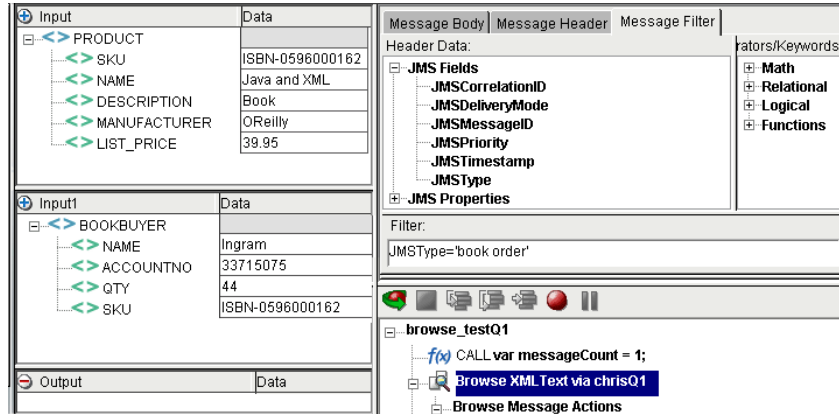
| Input | Data |
|---|---|
| PRODUCT | |
| SKU | ISBN-0596000162 |
| NAME | Java and XML |
| DESCRIPTION | Book |
| MANUFACTURER | OReilly |
| LIST_PRICE | 39.95 |

| Input1 | Data |
|---|---|
| BOOKBUYER | |
| NAME | Ingram |
| ACCOUNTNO | 33715075 |
| QTY | 44 |
| SKU | ISBN-0596000162 |

| Output | Data |
|---|---|

Message Body Message Header Message Filter

Header Data:

JMS Fields
JMSCorrelationID
JMSDeliveryMode
JMSMessageID
JMSPriority
JMSTimestamp
JMSType
JMS Properties

rators/Keywords
Math
Relational
Logical
Functions

Filter:
JMSType='book order'

browse_testQ1
f(x) CALL var messageCount = 1;
Browse XMLText via chrisQ1
Browse Message Actions